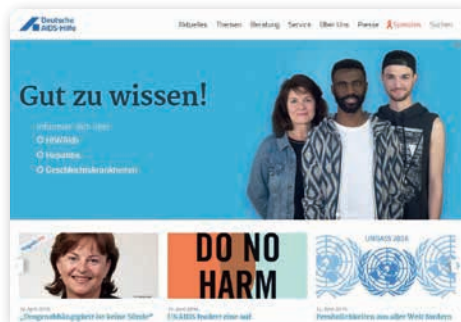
Deutsche AIDS-Hilfe

Aktuelles Themen Beratung Service Über Uns Presse Spenden Suchen

Gut zu wissen!

Informier dich über:
HIV/Aids
Hepatitis
Geschlechtskrankheiten

DO NO HARM

UNGASS 2016

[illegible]
„Drogenabhängigkeit ist keine Sünde"

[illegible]
UNAIDS fordert eine auf

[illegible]
Fachpolitikerinnen aus aller Welt fordern